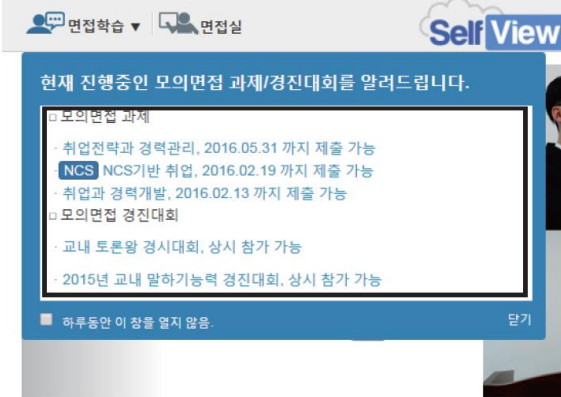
면접학습 ▼ 면접실

SelfView

현재 진행중인 모의면접 과제/경진대회를 알려드립니다.

□ 모의면접 과제

· 취업전략과 경력관리, 2016.05.31 까지 제출 가능

· NCS NCS기반 취업, 2016.02.19 까지 제출 가능

· 취업과 경력개발, 2016.02.13 까지 제출 가능

□ 모의면접 경진대회

· 교내 토론왕 경시대회, 상시 참가 가능

· 2015년 교내 말하기능력 경진대회, 상시 참가 가능

하루동안 이 창을 열지 않음.

닫기